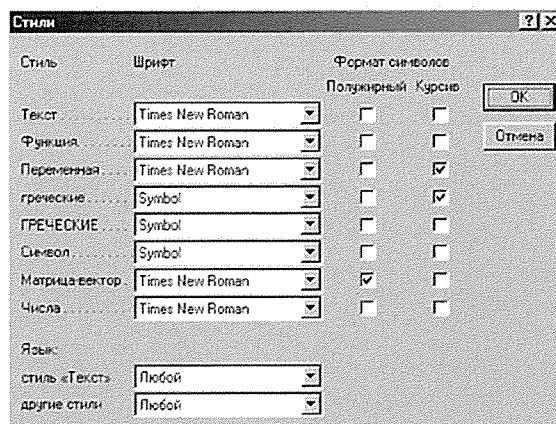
Стили

?

Стиль

Шрифт

Формат символов

Полужирный

Курсив

OK

Отмена

| Стиль | Шрифт | Полужирный | Курсив |
|---|---|---|---|
| Текст | Times New Roman | ☐ | ☐ |
| Функция | Times New Roman | ☐ | ☐ |
| Переменная | Times New Roman | ☐ | ☑ |
| греческие | Symbol | ☐ | ☑ |
| ГРЕЧЕСКИЕ | Symbol | ☐ | ☐ |
| Символ | Symbol | ☐ | ☐ |
| Матрица-вектор | Times New Roman | ☑ | ☐ |
| Числа | Times New Roman | ☐ | ☐ |

Язык:

стиль «Текст» Любой

другие стили Любой